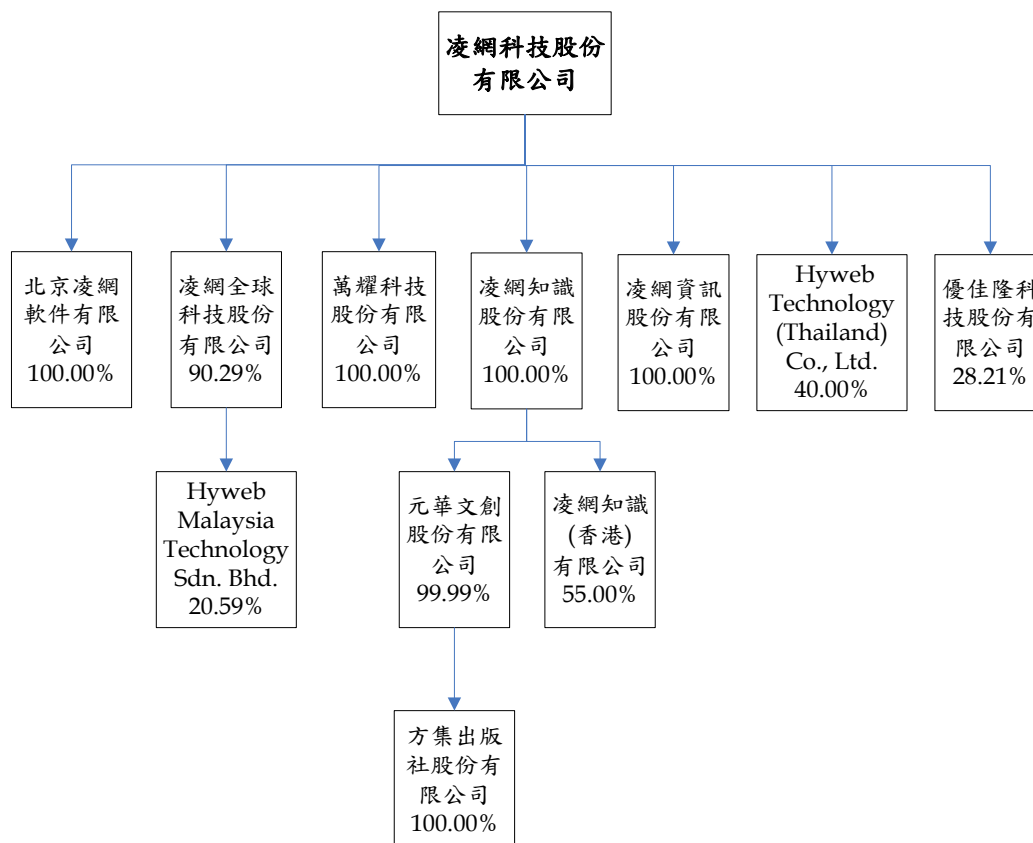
凌網科技股份有限公司

北京凌網軟件有限公司 100.00%

凌網全球科技股份有限公司 90.29%

萬耀科技股份有限公司 100.00%

凌網知識股份有限公司 100.00%

凌網資訊股份有限公司 100.00%

Hyweb Technology (Thailand) Co., Ltd. 40.00%

優佳隆科技股份有限公司 28.21%

Hyweb Malaysia Technology Sdn. Bhd. 20.59%

元華文創股份有限公司 99.99%

凌網知識(香港)有限公司 55.00%

方集出版社股份有限公司 100.00%